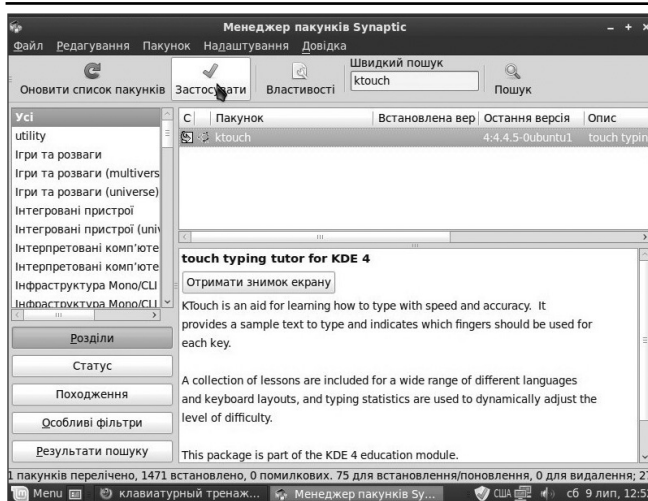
Менеджер пакунків Synaptic

Файл Редагування Пакунок Налаштування Довідка

Оновити список пакунків Застосувати Властивості Швидкий пошук ktouch Пошук

Усі
utility
Ігри та розваги
Ігри та розваги (multivers
Ігри та розваги (universe)
Інтегровані пристрої
Інтегровані пристрої (univ
Інтерпретовані комп'юте
Інтерпретовані комп'юте
Інфраструктура Mono/CLI
Інфраструктура Mono/CLI

| С | Пакунок | Встановлена вер | Остання версія | Опис |
|---|---|---|---|---|
| | ktouch | | 4:4.4.5-0ubuntu1 | touch typin |

touch typing tutor for KDE 4

Отримати знимок екрану

KTouch is an aid for learning how to type with speed and accuracy. It provides a sample text to type and indicates which fingers should be used for each key.

A collection of lessons are included for a wide range of different languages and keyboard layouts, and typing statistics are used to dynamically adjust the level of difficulty.

This package is part of the KDE 4 education module.

Розділи
Статус
Походження
Особливі фільтри
Результати пошуку

1 пакунків перелічено, 1471 встановлено, 0 помилкових. 75 для встановлення/поновлення, 0 для видалення; 2

Menu клавиатурный тренаж... Менеджер пакунків Sy... США сб 9 лип, 12:5